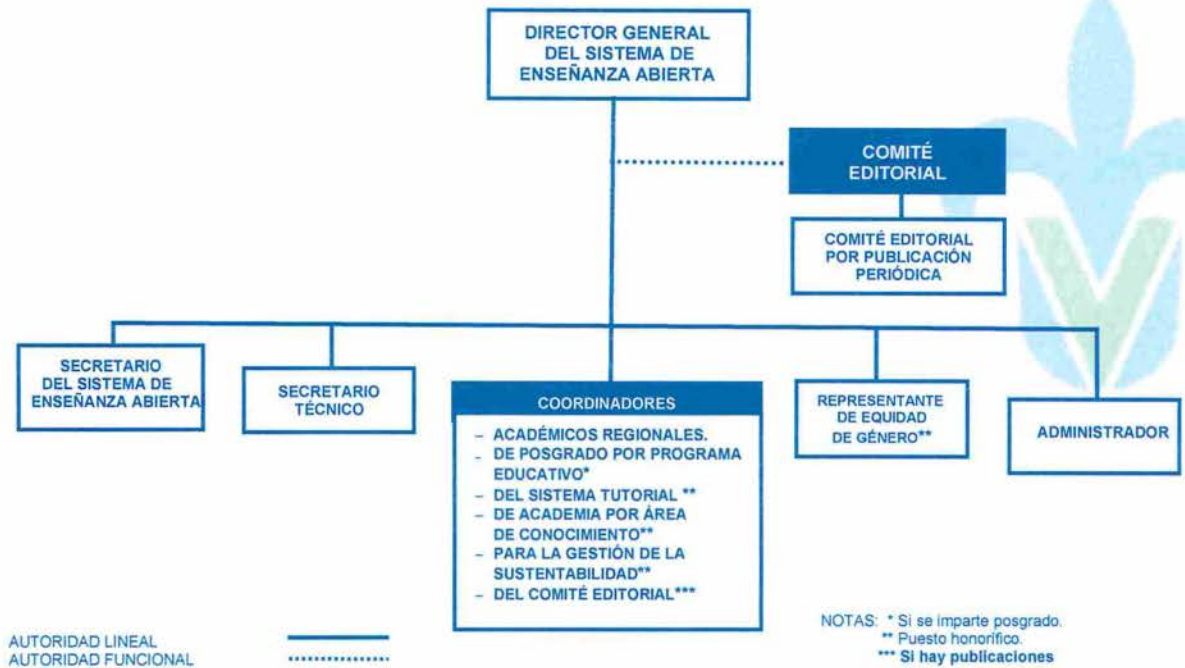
DIRECTOR GENERAL DEL SISTEMA DE ENSEÑANZA ABIERTA

COMITÉ EDITORIAL

COMITÉ EDITORIAL POR PUBLICACIÓN PERIÓDICA

SECRETARIO DEL SISTEMA DE ENSEÑANZA ABIERTA

SECRETARIO TÉCNICO

COORDINADORES
- ACADÉMICOS REGIONALES.
- DE POSGRADO POR PROGRAMA EDUCATIVO*
- DEL SISTEMA TUTORIAL **
- DE ACADEMIA POR ÁREA DE CONOCIMIENTO**
- PARA LA GESTIÓN DE LA SUSTENTABILIDAD**
- DEL COMITÉ EDITORIAL***

REPRESENTANTE DE EQUIDAD DE GÉNERO**

ADMINISTRADOR

AUTORIDAD LINEAL
AUTORIDAD FUNCIONAL

NOTAS: * Si se imparte posgrado.
** Puesto honorífico.
*** Si hay publicaciones